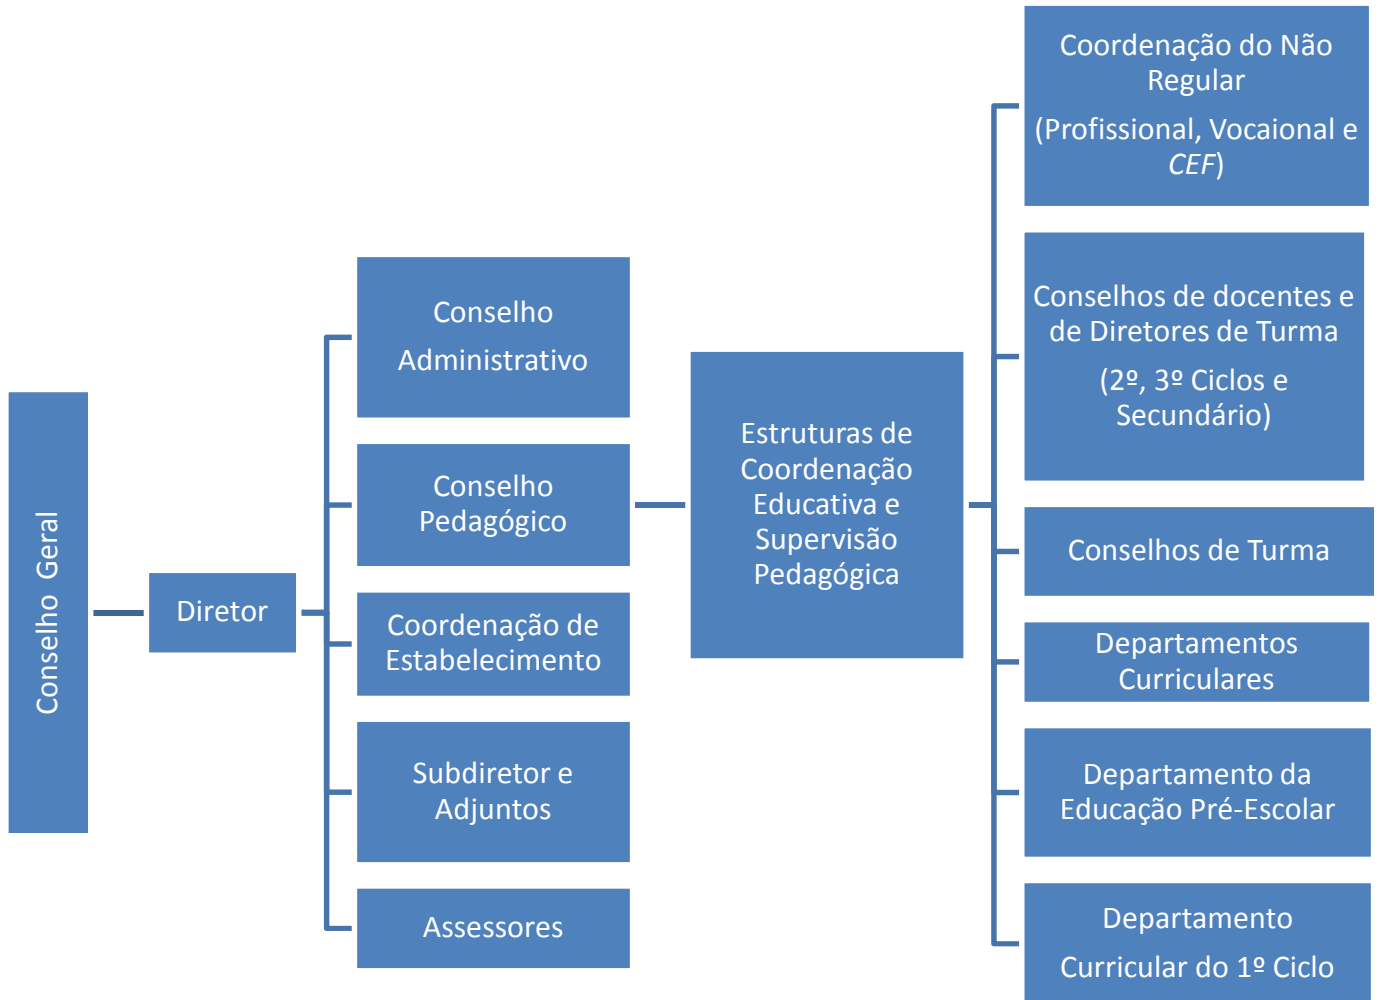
Conselho Geral

Diretor

Conselho Administrativo

Conselho Pedagógico

Coordenação de Estabelecimento

Subdiretor e Adjuntos

Assessores

Estruturas de Coordenação Educativa e Supervisão Pedagógica

Coordenação do Não Regular

(Profissional, Vocaional e CEF)

Conselhos de docentes e de Diretores de Turma

(2º, 3º Ciclos e Secundário)

Conselhos de Turma

Departamentos Curriculares

Departamento da Educação Pré-Escolar

Departamento

Curricular do 1º Ciclo